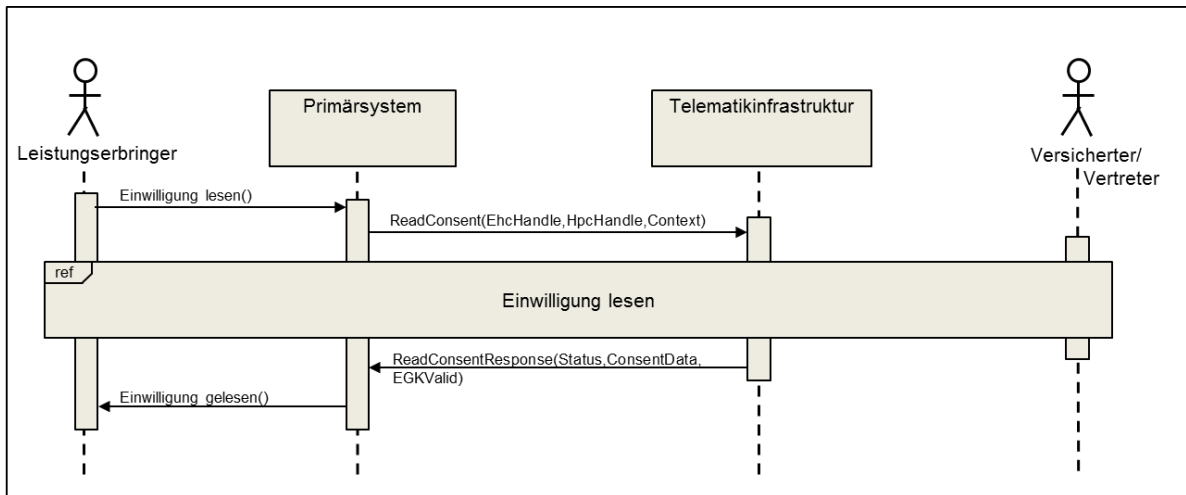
Leistungserbringer

Primärsystem

Telematikinfrastruktur

Versicherter/ Vertreter

Einwilligung lesen()

ReadConsent(EhcHandle,HpcHandle,Context)

ref

Einwilligung lesen

ReadConsentResponse(Status,ConsentData, EGKValid)

Einwilligung gelesen()